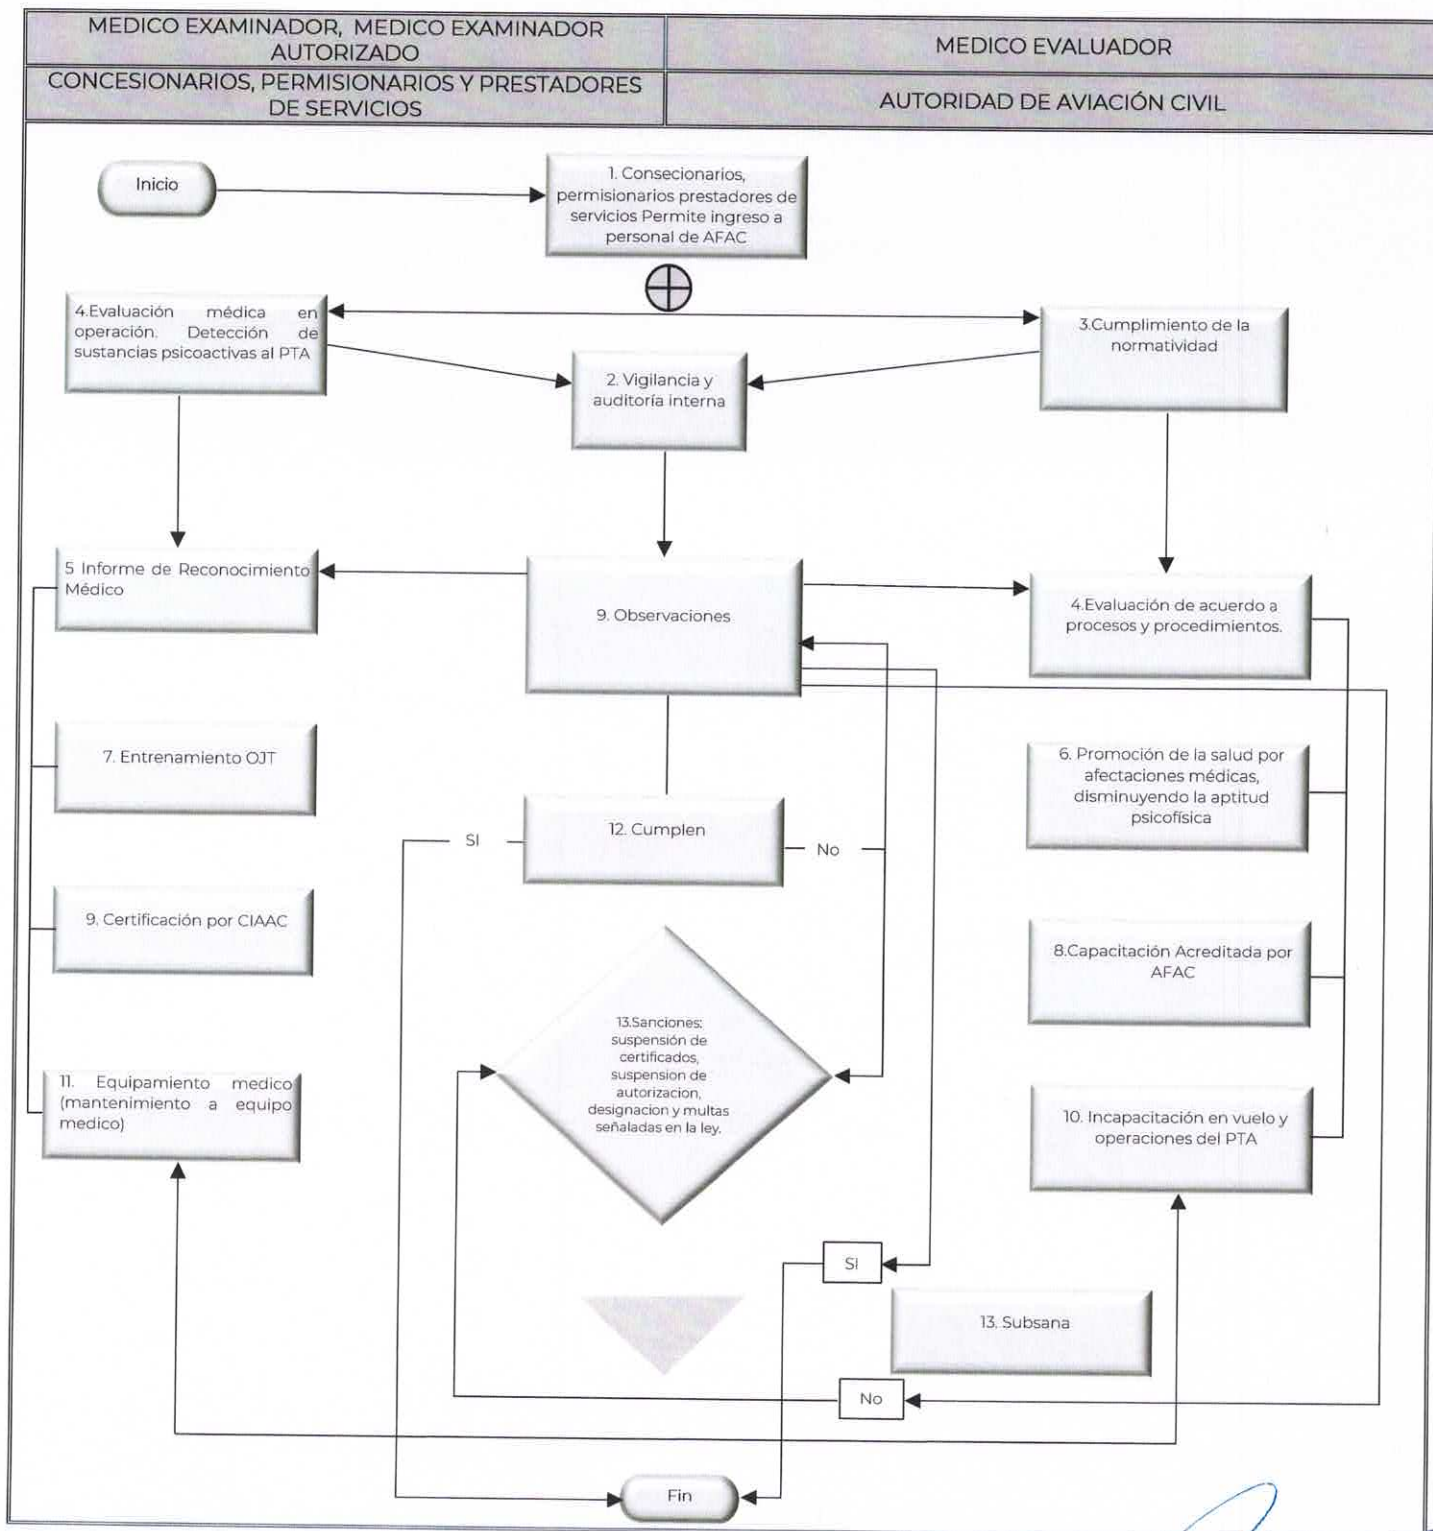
| MEDICO EXAMINADOR, MEDICO EXAMINADOR AUTORIZADO | MEDICO EVALUADOR |
|---|---|
| CONCESIONARIOS, PERMISIONARIOS Y PRESTADORES DE SERVICIOS | AUTORIDAD DE AVIACIÓN CIVIL |

Inicio

1. Consecionarios, permisionarios prestadores de servicios Permite ingreso a personal de AFAC

4.Evaluación médica en operación. Detección de sustancias psicoactivas al PTA

3.Cumplimiento de la normatividad

2. Vigilancia y auditoría interna

5 Informe de Reconocimiento Médico

9. Observaciones

4.Evaluación de acuerdo a procesos y procedimientos.

7. Entrenamiento OJT

6. Promoción de la salud por afectaciones médicas, disminuyendo la aptitud psicofísica

SI

12. Cumplen

No

9. Certificación por CIAAC

8.Capacitación Acreditada por AFAC

13.Sanciones: suspensión de certificados, suspension de autorizacion, designacion y multas señaladas en la ley.

11. Equipamiento medico (mantenimiento a equipo medico)

10. Incapacitación en vuelo y operaciones del PTA

SI

13. Subsana

No

Fin